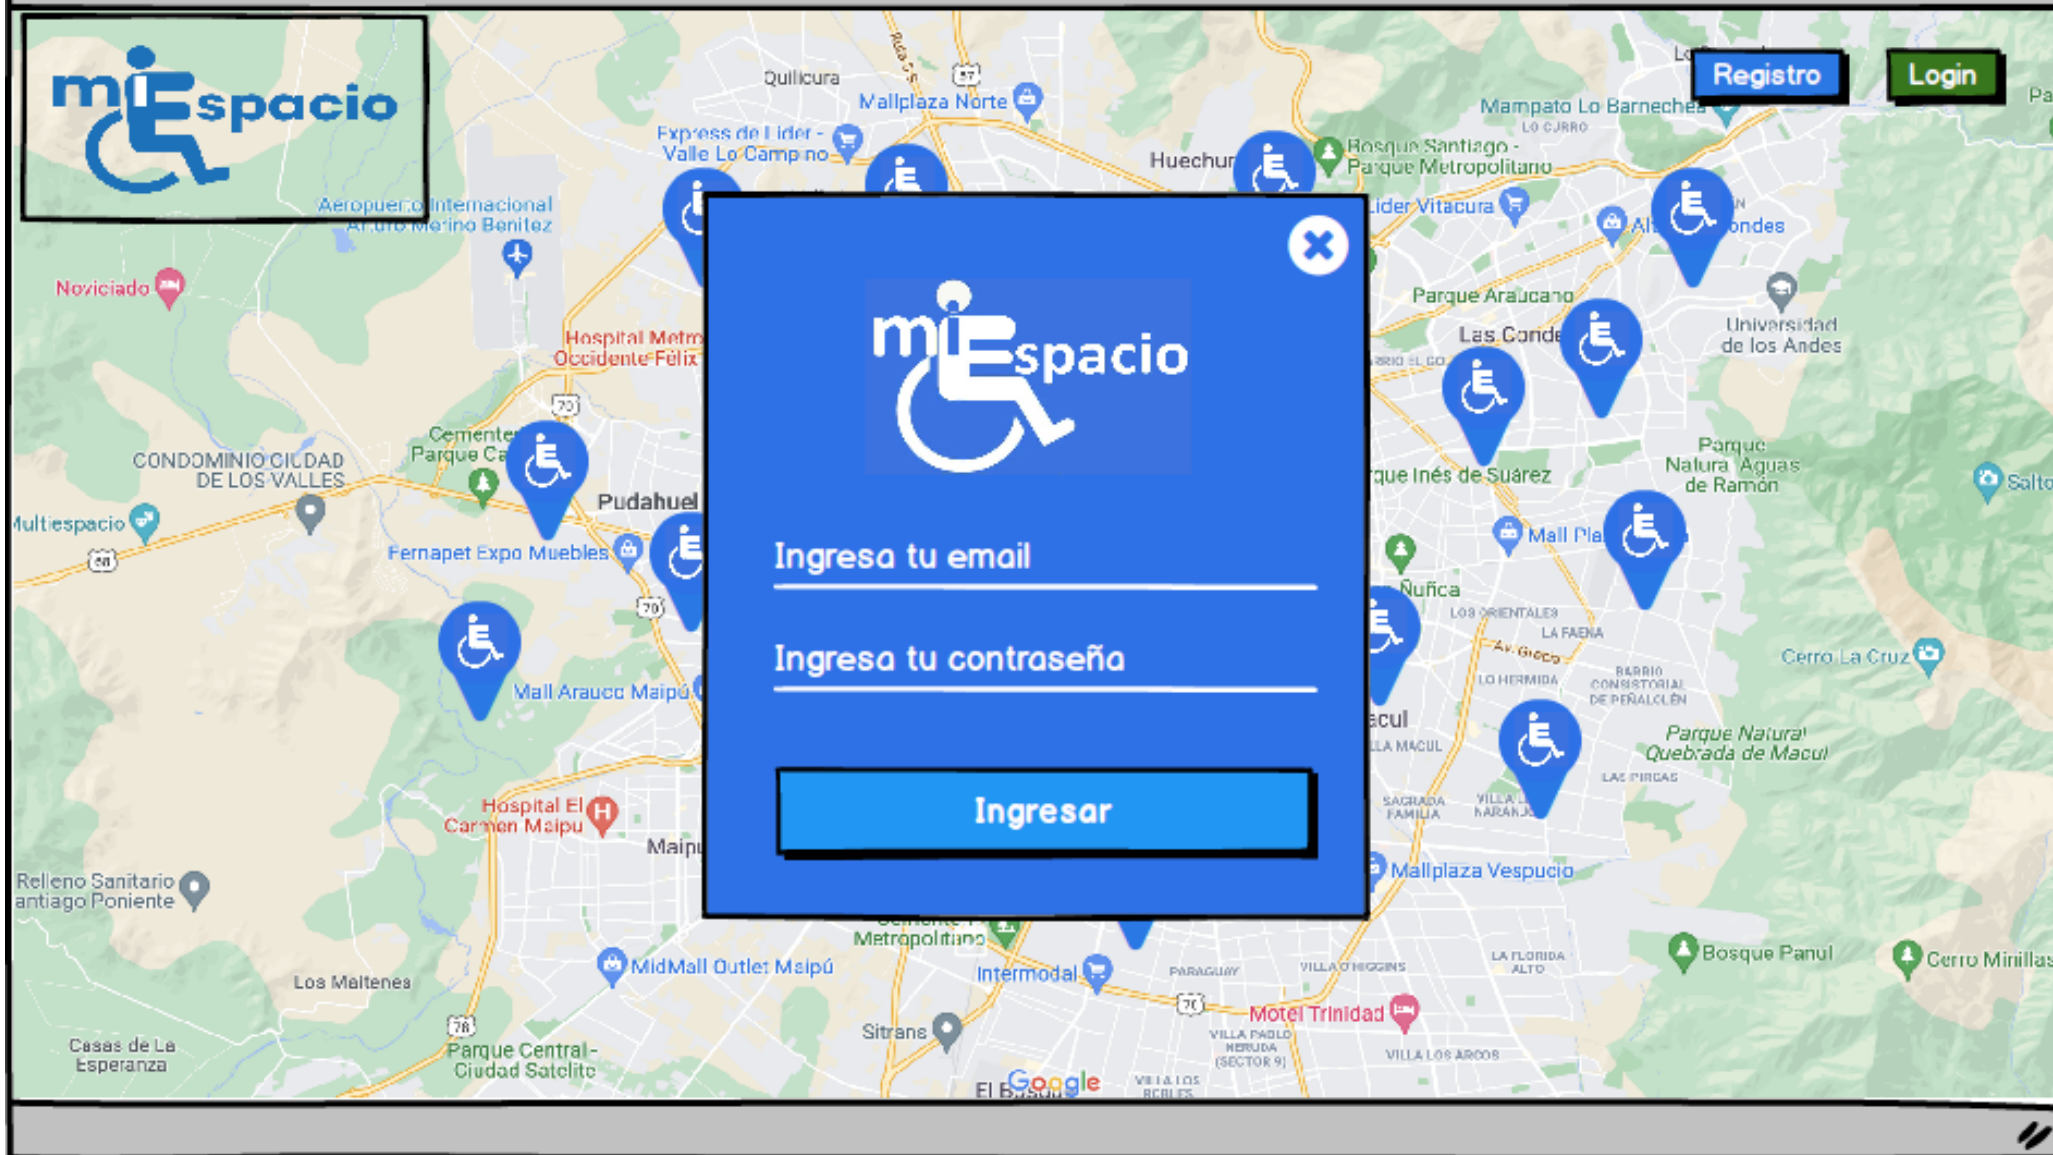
miEspacio

Registro

Login

Quilicura
Mallplaza Norte
Express de Lider - Valle Lo Campino
Huechur
Bosque Santiago - Parque Metropolitano
Mampato Lo Barnechea
LO CURRO
Aeropuerto Internacional Arturo Merino Benitez
Lider Vitacura
Al ondes
Noviciado
Parque Araucano
Las Conde
Universidad de los Andes
Hospital Metro Occidente Félix
CONDOMINIO CIUDAD DE LOS VALLES
Cemente Parque Ca
Pudahuel
que Inés de Suárez
Parque Natura Aguas de Ramón
Multiespacio
Fernapet Expo Muebles
Mall Pla
Salto
Ñuñoa
LOS ORIENTALES
LA FAENA
Av. Grecia
LO HERMIDA
BARRIO CONSISTORIAL DE PEÑALOLÉN
Cerro La Cruz
Mall Arauco Maipú
acul
LA MACUL
Parque Natural Quebrada de Macul
LAS PIRCAS
Hospital El Carmen Maipu
SAGRADA FAMILIA
VILLA L KARANJ
Maipu
Mallplaza Vespucio
Relleno Sanitario antiago Poniente
Metropolitano
MidMall Outlet Maipú
Intermodal
PARAGUAY
VILLA O'HIGGINS
LA FLORIDA ALTO
Bosque Panul
Cerro Minillas
Los Maitenes
Motel Trinidad
Sitrans
VILLA PABLO NERUDA (SECTOR 9)
VILLA LOS ARCOS
Casas de La Esperanza
Parque Central - Ciudad Satelite
Google
VILLA LOS ROBLES

miEspacio

Ingresa tu email

Ingresa tu contraseña

Ingresar